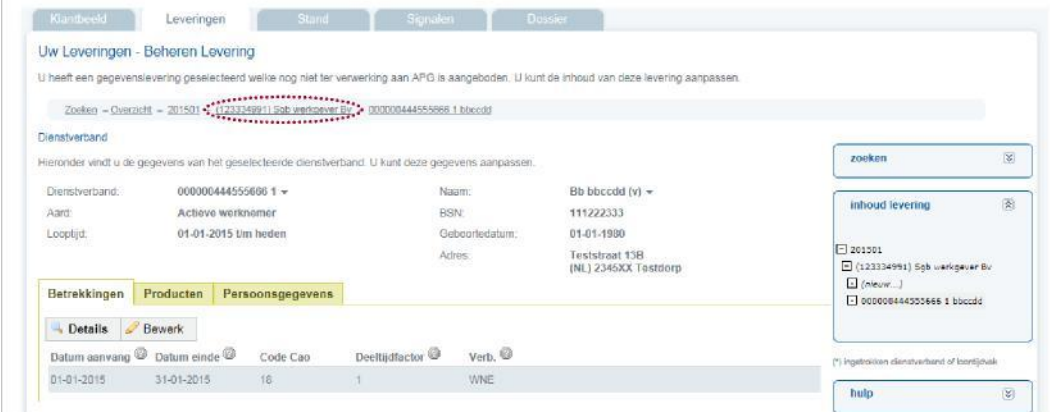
Klantbeeld Leveringen Stand Signalen Dossier

Uw Leveringen - Beheren Levering

U heeft een gegevenslevering geselecteerd welke nog niet ter verwerking aan APG is aangeboden. U kunt de inhoud van deze levering aanpassen.

Zoeken » Overzicht » 201501 » (123334991) Sgb werkgever Bv » 000000444555666 1 bbccdd

Dienstverband

Hieronder vindt u de gegevens van het geselecteerde dienstverband. U kunt deze gegevens aanpassen.

Dienstverband: 000000444555666 1 ▾
Aard: Actieve werknemer
Looptijd: 01-01-2015 t/m heden

Naam: Bb bbccdd (v) ▾
BSN: 111222333
Geboortedatum: 01-01-1980
Adres: Teststraat 13B (NL) 2345XX Testdorp

Betrekkingen Producten Persoonsgegevens

Details Bewerk

| Datum aanvang | Datum einde | Code Cao | Deeltijdfactor | Verb. |
|---|---|---|---|---|
| 01-01-2015 | 31-01-2015 | 16 | 1 | WNE |

zoeken

inhoud levering

201501
(123334991) Sgb werkgever Bv
(nieuw...)
000000444555666 1 bbccdd

(*) ingetrokken dienstverband of loontijdvak

hulp